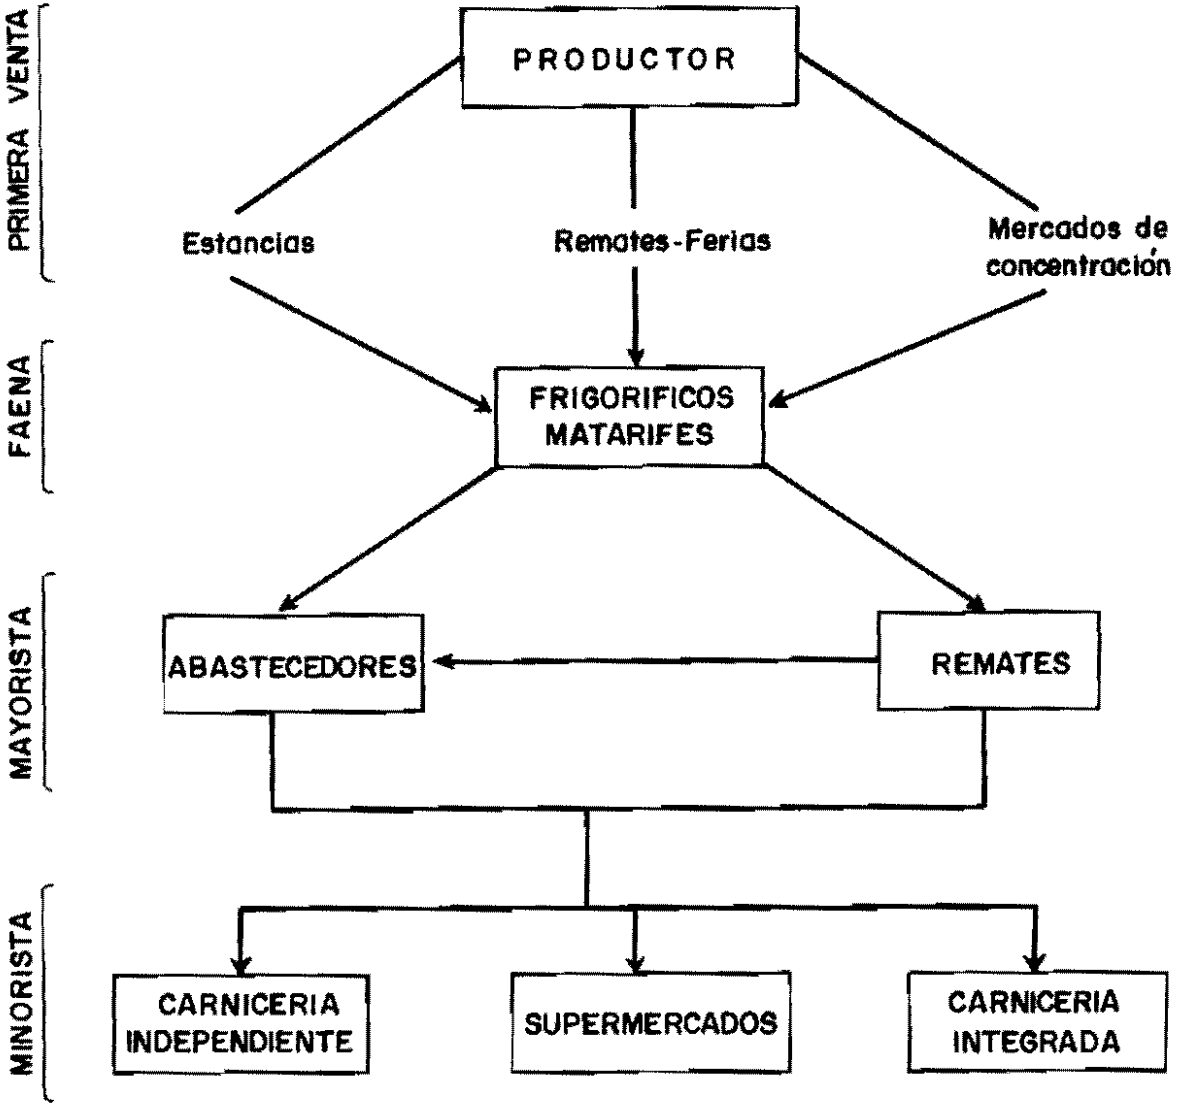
PRIMERA VENTA

PRODUCTOR

Estancias

Remates-Ferias

Mercados de concentración

FAENA

FRIGORIFICOS MATARIFES

MAYORISTA

ABASTECEDORES

REMATES

MINORISTA

CARNICERIA INDEPENDIENTE

SUPERMERCADOS

CARNICERIA INTEGRADA